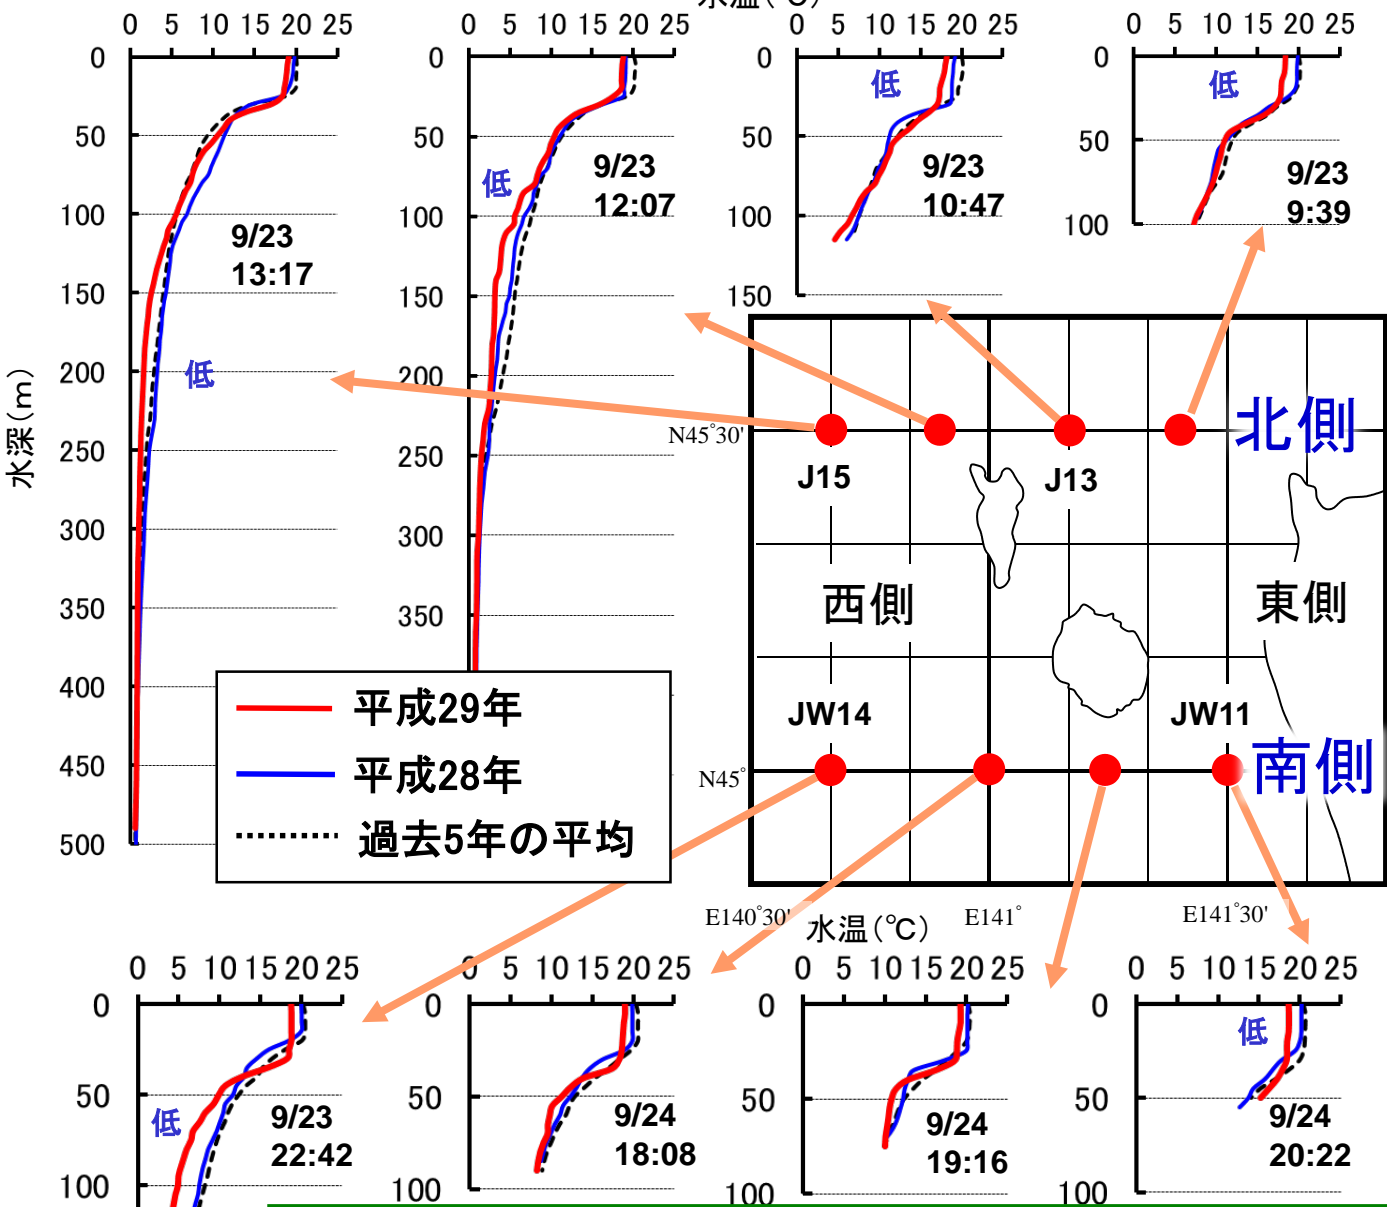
水温（℃）

0 5 10 15 20 25
0
50
100
150
200
250
300
350
400
450
500
水深（m）
低
9/23
13:17

0 5 10 15 20 25
0
50
100
150
200
250
300
350
低
9/23
12:07

0 5 10 15 20 25
0
50
100
150
低
9/23
10:47

0 5 10 15 20 25
0
50
100
低
9/23
9:39

| | |
|---|---|
| | 平成29年 |
| | 平成28年 |
| | 過去5年の平均 |

N45°30'
J15
J13
北側
西側
東側
JW14
JW11
南側
N45°
E140°30'
E141°
E141°30'

水温（℃）

0 5 10 15 20 25
0
50
100
低
9/23
22:42

0 5 10 15 20 25
0
50
100
9/24
18:08

0 5 10 15 20 25
0
50
100
9/24
19:16

0 5 10 15 20 25
0
50
100
低
9/24
20:22